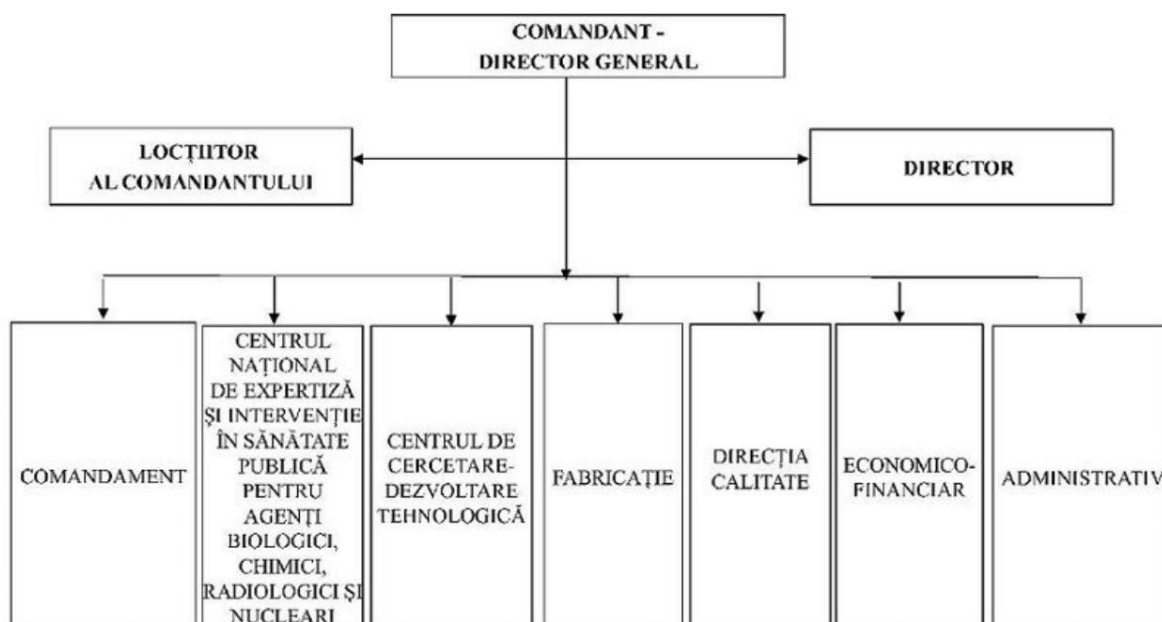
COMANDANT - DIRECTOR GENERAL

LOCȚIITOR AL COMANDANTULUI

DIRECTOR

COMANDAMENT

CENTRUL NAȚIONAL DE EXPERTIZĂ ȘI INTERVENȚIE ÎN SĂNĂTATE PUBLICĂ PENTRU AGENȚI BIOLOGICI, CHIMICI, RADIOLOGICI ȘI NUCLEARI

CENTRUL DE CERCETARE-DEZVOLTARE TEHNOLOGICĂ

FABRICAȚIE

DIRECȚIA CALITATE

ECONOMICO-FINANCIAR

ADMINISTRATIV